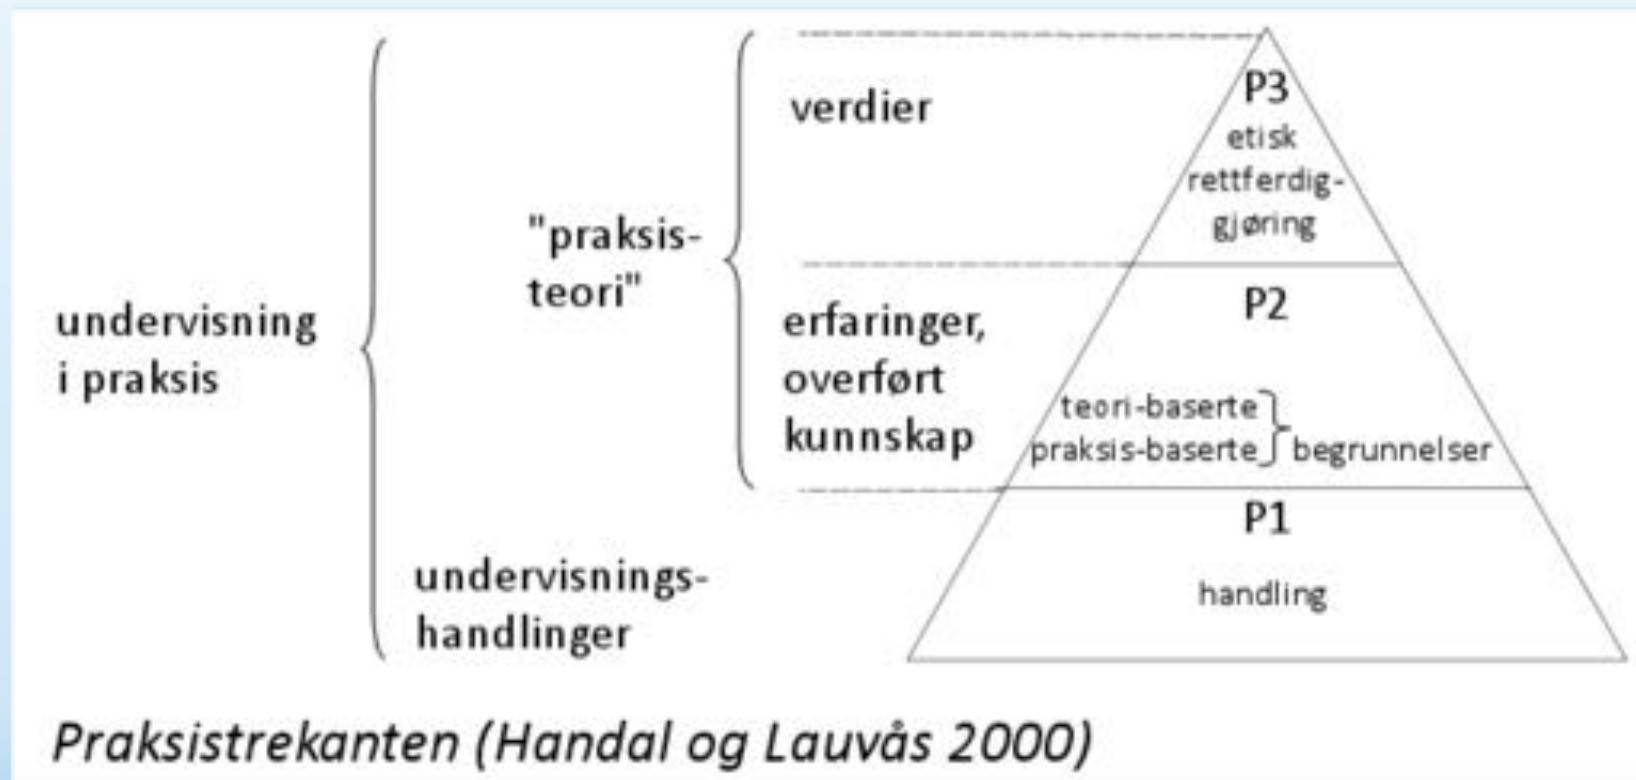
undervisning i praksis

"praksis-teori"

verdier

erfaringer, overført kunnskap

undervisnings-handlinger

P3
etisk rettferdiggjøring

P2
teori-baserte
praksis-baserte
begrunnelser

P1
handling

Praksistrekanten (Handal og Lauvås 2000)